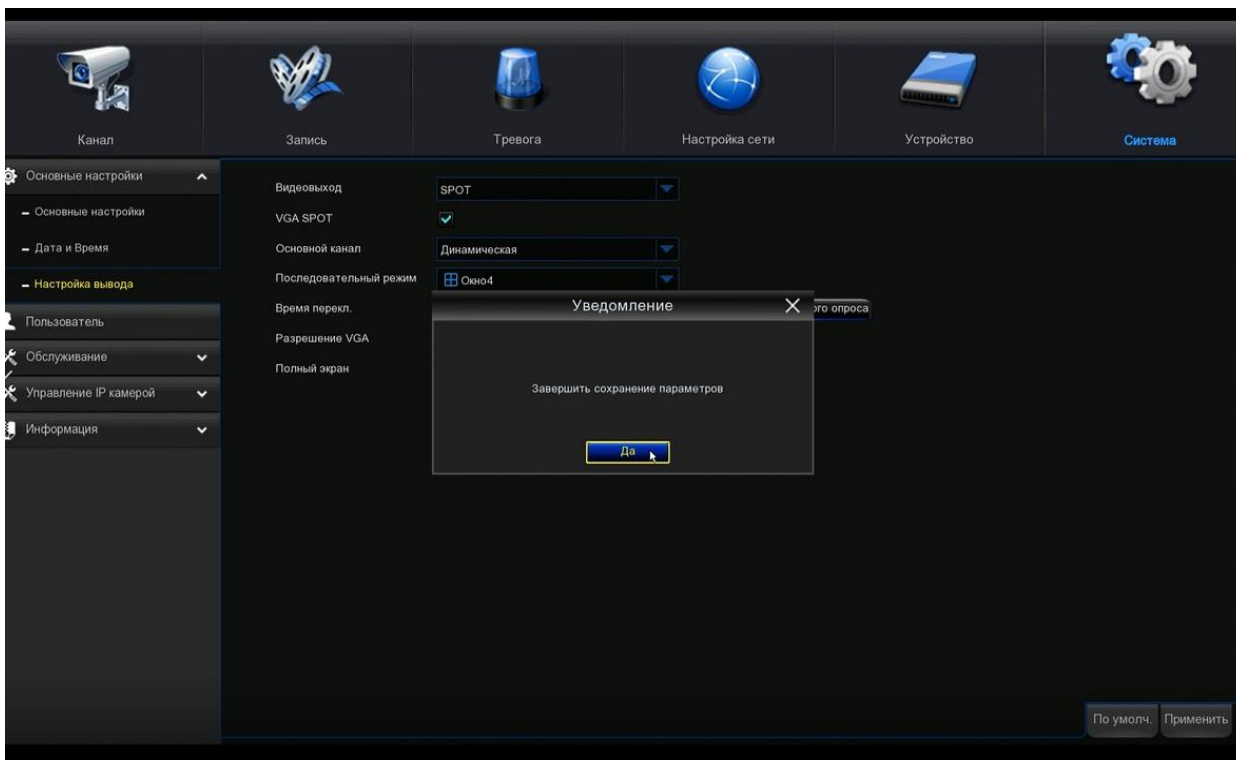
Канал
Запись
Тревога
Настройка сети
Устройство
Система

Основные настройки
- Основные настройки
- Дата и Время
- Настройка вывода
Пользователь
Обслуживание
Управление IP камерой
Информация

Видеовыход SPOT
VGA SPOT
Основной канал Динамическая
Последовательный режим Окно4
Время перекл.
Разрешение VGA
Полный экран

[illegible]ого опроса

Уведомление
Завершить сохранение параметров
Да

По умолч.
Применить